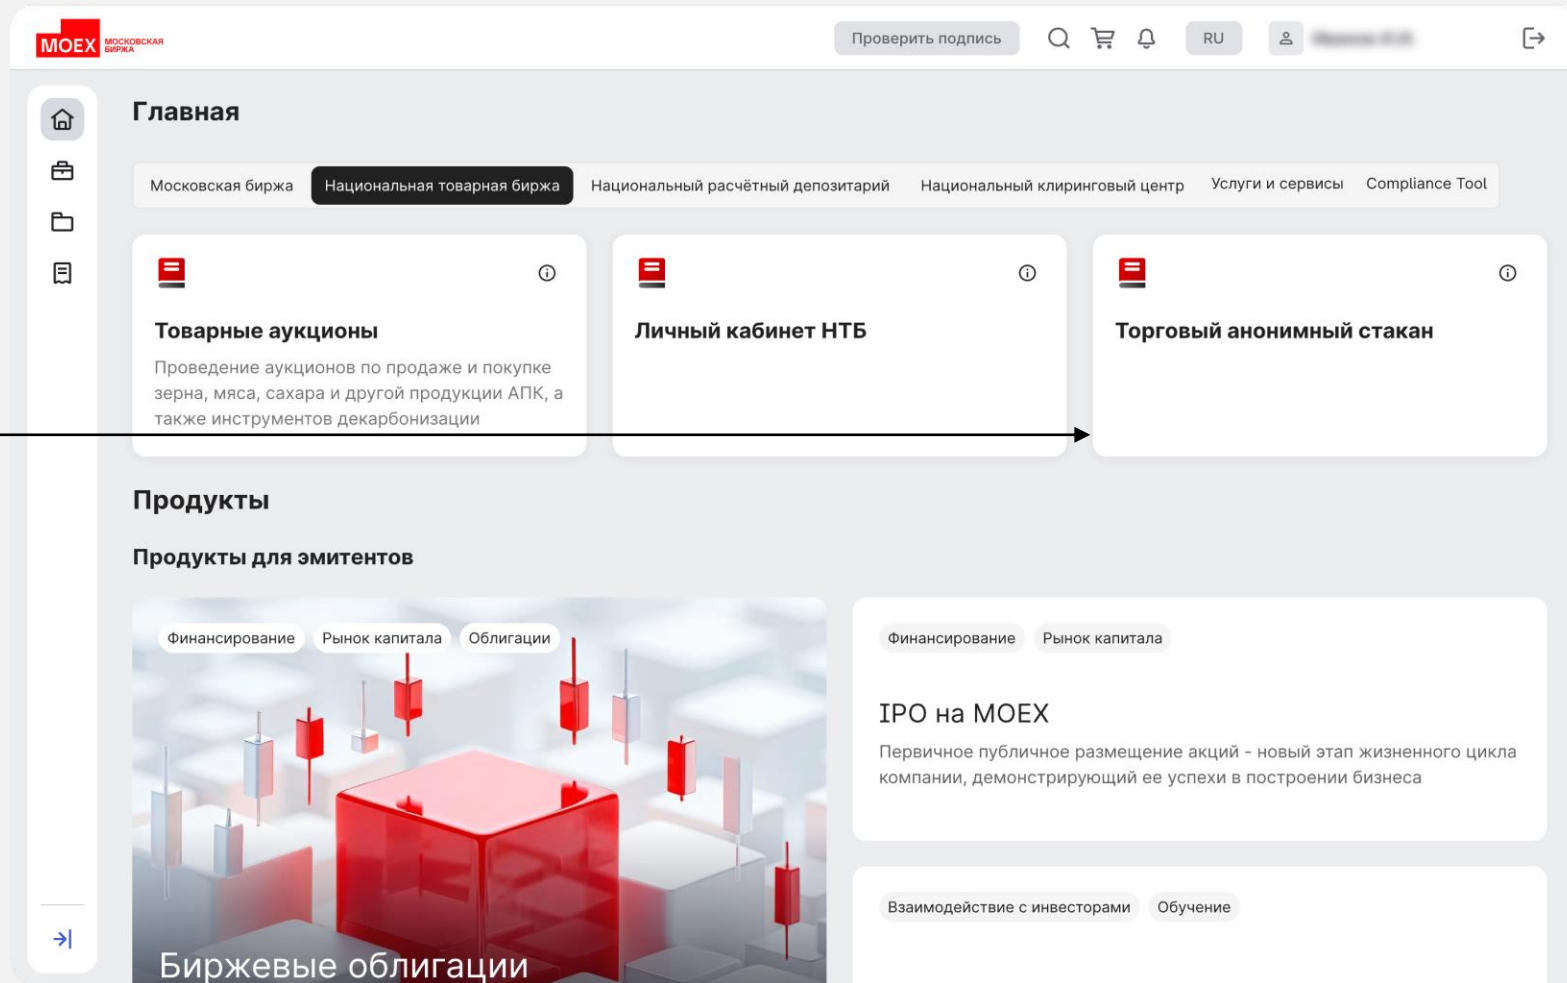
MOEX МОСКОВСКАЯ БИРЖА

Проверить подпись

RU

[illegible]

Главная

Московская биржа | Национальная товарная биржа | Национальный расчётный депозитарий | Национальный клиринговый центр | Услуги и сервисы | Compliance Tool

Товарные аукционы

Проведение аукционов по продаже и покупке зерна, мяса, сахара и другой продукции АПК, а также инструментов декарбонизации

Личный кабинет НТБ

Торговый анонимный стакан

Продукты

Продукты для эмитентов

Финансирование Рынок капитала Облигации

Биржевые облигации

Финансирование Рынок капитала

IPO на MOEX

Первичное публичное размещение акций - новый этап жизненного цикла компании, демонстрирующий ее успехи в построении бизнеса

Взаимодействие с инвесторами Обучение